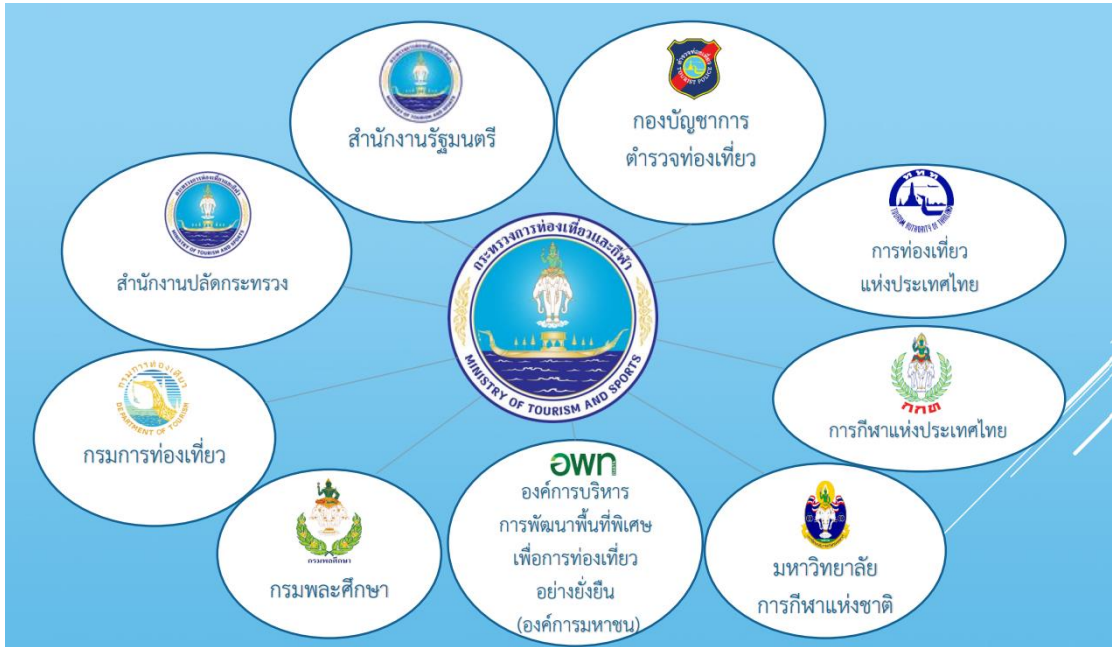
กระทรวงการท่องเที่ยวและกีฬา
MINISTRY OF TOURISM AND SPORTS

สำนักงานรัฐมนตรี

กองบัญชาการ
ตำรวจท่องเที่ยว

สำนักงานปลัดกระทรวง

การท่องเที่ยว
แห่งประเทศไทย

กรมการท่องเที่ยว

การกีฬาแห่งประเทศไทย

กกท

กรมพลศึกษา

อพท
องค์การบริหาร
การพัฒนาพื้นที่พิเศษ
เพื่อการท่องเที่ยว
อย่างยั่งยืน
(องค์การมหาชน)

มหาวิทยาลัย
การกีฬาแห่งชาติ